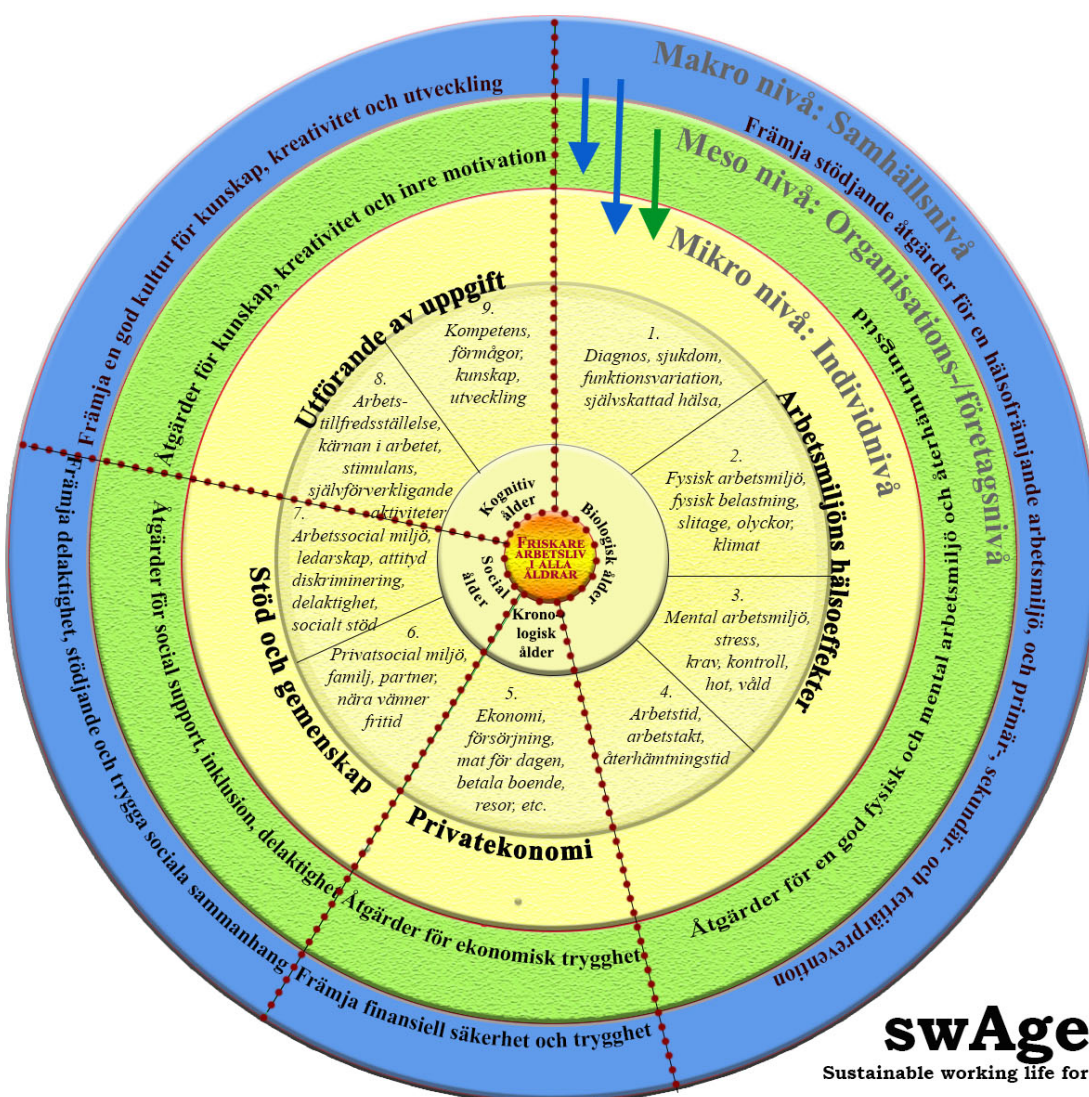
Makro nivå: Samhällsnivå

Meso nivå: Organisations-/företagsnivå

Mikro nivå: Individnivå

Främja stödjande åtgärder för en hälsofrämjande arbetsmiljö, och primär-, sekundär- och tertiärprevention

Främja en god kultur för kunskap, kreativitet och utveckling

Främja delaktighet, stödjande och trygga sociala sammanhang

Främja finansiell säkerhet och trygghet

Åtgärder för kunskap, kreativitet och inre motivation

Åtgärder för social support, inklusion, delaktighet

Åtgärder för ekonomisk trygghet

Åtgärder för en god fysisk och mental arbetsmiljö och återhämtning

Utförande av uppgift

Arbetsmiljöns hälsoeffekter

Stöd och gemenskap

Privatekonomi

9. Kompetens, förmågor, kunskap, utveckling

1. Diagnos, sjukdom, funktionsvariation, självskattad hälsa,

8. Arbetstillfredsställelse, kärnan i arbetet, stimulans, självförverkligande aktiviteter

2. Fysisk arbetsmiljö, fysisk belastning, slitage, olyckor, klimat

7. Arbetssocial miljö, ledarskap, attityd diskriminering, delaktighet, socialt stöd

3. Mental arbetsmiljö, stress, krav, kontroll, hot, våld

6. Privatsocial miljö, familj, partner, nära vänner fritid

4. Arbetstid, arbetstakt, återhämtningstid

5. Ekonomi, försörjning, mat för dagen, betala boende, resor, etc.

Kognitiv ålder

Biologisk ålder

Social ålder

Kronologisk ålder

FRISKARE ARBETSLIV I ALLA ÅLDRAR

swAge
Sustainable working life for